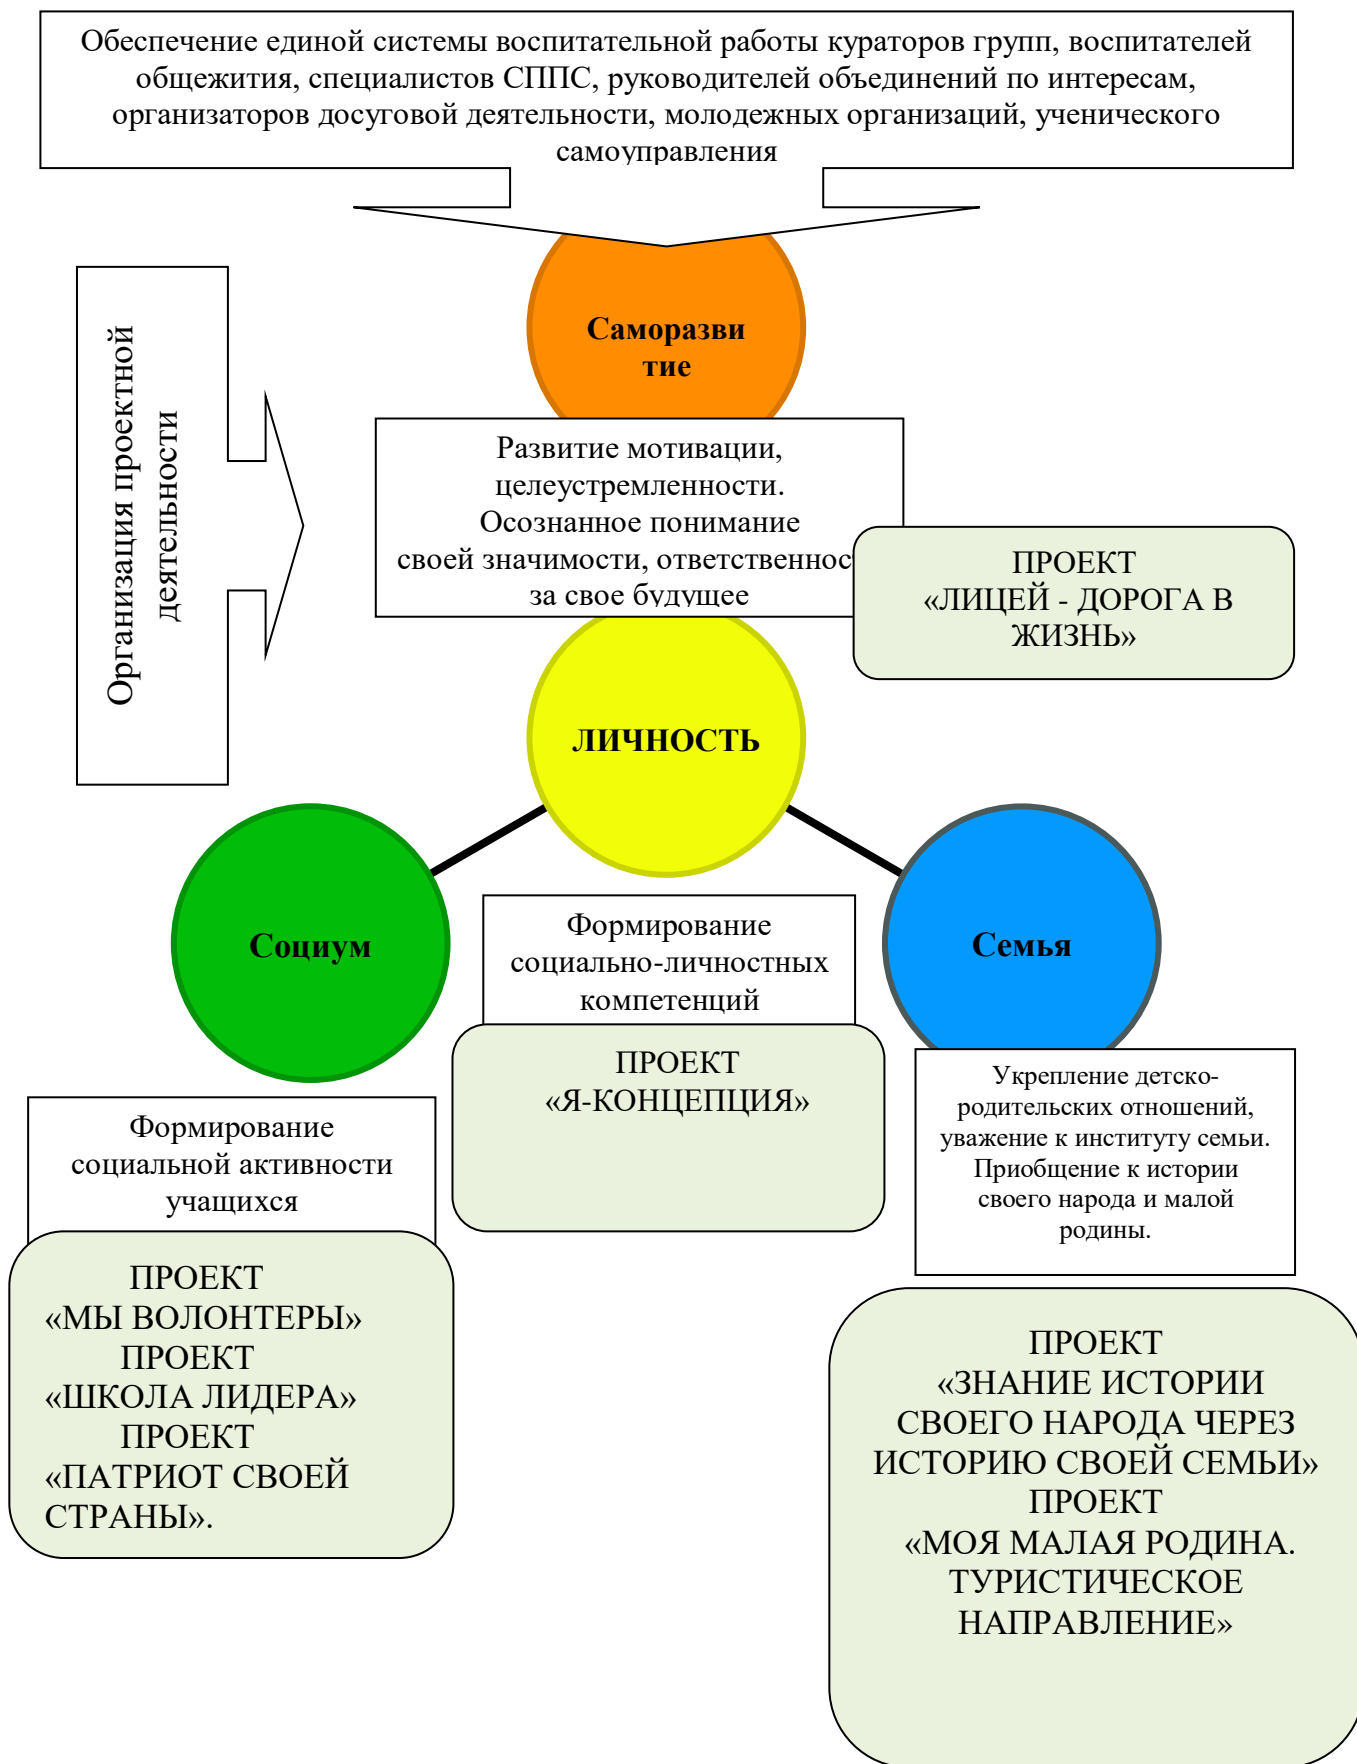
Обеспечение единой системы воспитательной работы кураторов групп, воспитателей общежития, специалистов СППС, руководителей объединений по интересам, организаторов досуговой деятельности, молодежных организаций, ученического самоуправления

Организация проектной деятельности

Саморазвитие

Развитие мотивации, целеустремленности. Осознанное понимание своей значимости, ответственнос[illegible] за свое будущее

ПРОЕКТ «ЛИЦЕЙ - ДОРОГА В ЖИЗНЬ»

ЛИЧНОСТЬ

Социум

Формирование социально-личностных компетенций

Семья

ПРОЕКТ «Я-КОНЦЕПЦИЯ»

Формирование социальной активности учащихся

Укрепление детско-родительских отношений, уважение к институту семьи. Приобщение к истории своего народа и малой родины.

ПРОЕКТ «МЫ ВОЛОНТЕРЫ» ПРОЕКТ «ШКОЛА ЛИДЕРА» ПРОЕКТ «ПАТРИОТ СВОЕЙ СТРАНЫ».

ПРОЕКТ «ЗНАНИЕ ИСТОРИИ СВОЕГО НАРОДА ЧЕРЕЗ ИСТОРИЮ СВОЕЙ СЕМЬИ» ПРОЕКТ «МОЯ МАЛАЯ РОДИНА. ТУРИСТИЧЕСКОЕ НАПРАВЛЕНИЕ»